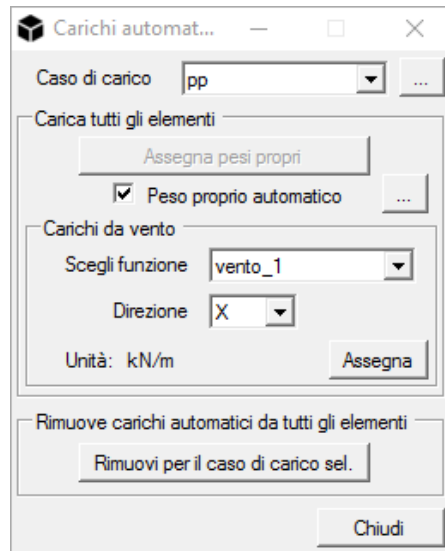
Carichi automat...

Caso di carico pp ...

Carica tutti gli elementi

Assegna pesi propri

Peso proprio automatico ...

Carichi da vento

Scegli funzione vento_1

Direzione X

Unità: kN/m

Assegna

Rimuove carichi automatici da tutti gli elementi

Rimuovi per il caso di carico sel.

Chiudi